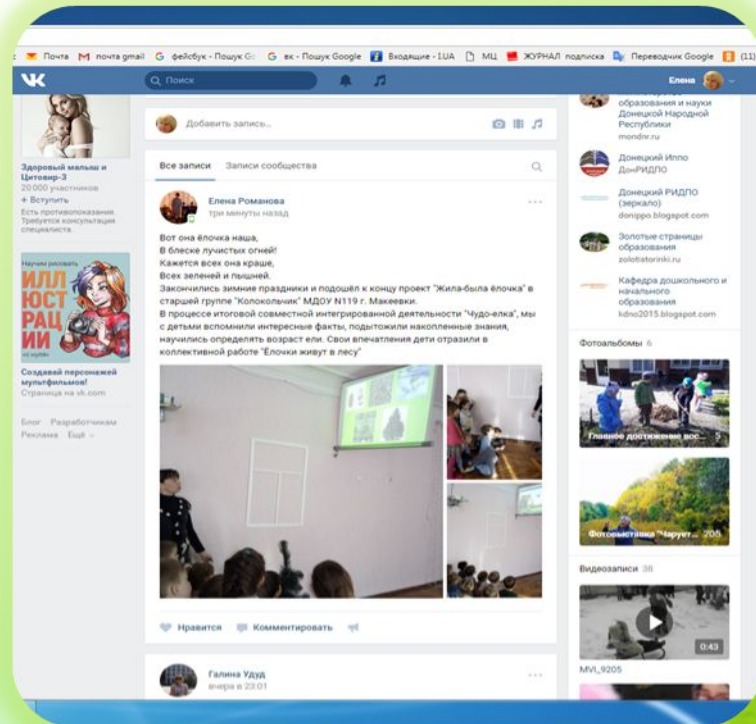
Почта M почта gmail G фейсбук - Пошук G G вк - Пошук Google Входящие - I.UA МЦ ЖУРНАЛ подписка Переводчик Google (11)

Поиск

Елена

Здоровый малыш и Цитовир-3
20 000 участников
+ Вступить
Есть противопоказания. Требуется консультация специалиста.

Научим рисовать
ИЛЛ ЮСТ РАЦ ИИ

Создавай персонажей мультфильмов!
Страница на vk.com

Блог Разработчикам Реклама Ещё

Добавить запись...

Все записи Записи сообщества

Елена Романова
три минуты назад

Вот она ёлочка наша,
В блеске лучистых огней!
Кажется всех она краше,
Всех зеленей и пышней.
Закончились зимние праздники и подошёл к концу проект "Жила-была ёлочка" в старшей группе "Колокольчик" МДОУ N119 г. Макеевки.
В процессе итоговой совместной интегрированной деятельности "Чудо-елка", мы с детьми вспомнили интересные факты, подытожили накопленные знания, научились определять возраст ели. Свои впечатления дети отразили в коллективной работе "Ёлочки живут в лесу"

Нравится Комментировать

Галина Удуд
вчера в 23:01

образования и науки Донецкой Народной Республики
mondnr.ru

Донецкий Иппо
ДонРИДПО

Донецкий РИДПО (зеркало)
donippo.blogspot.com

Золотые страницы образования
zolotistorinki.ru

Кафедра дошкольного и начального образования
kdno2015.blogspot.com

Фотоальбомы 6

Главное достижение вос... 5

Фотовыставка "Чарует... 205

Видеозаписи 38

0:43
MVI_9205